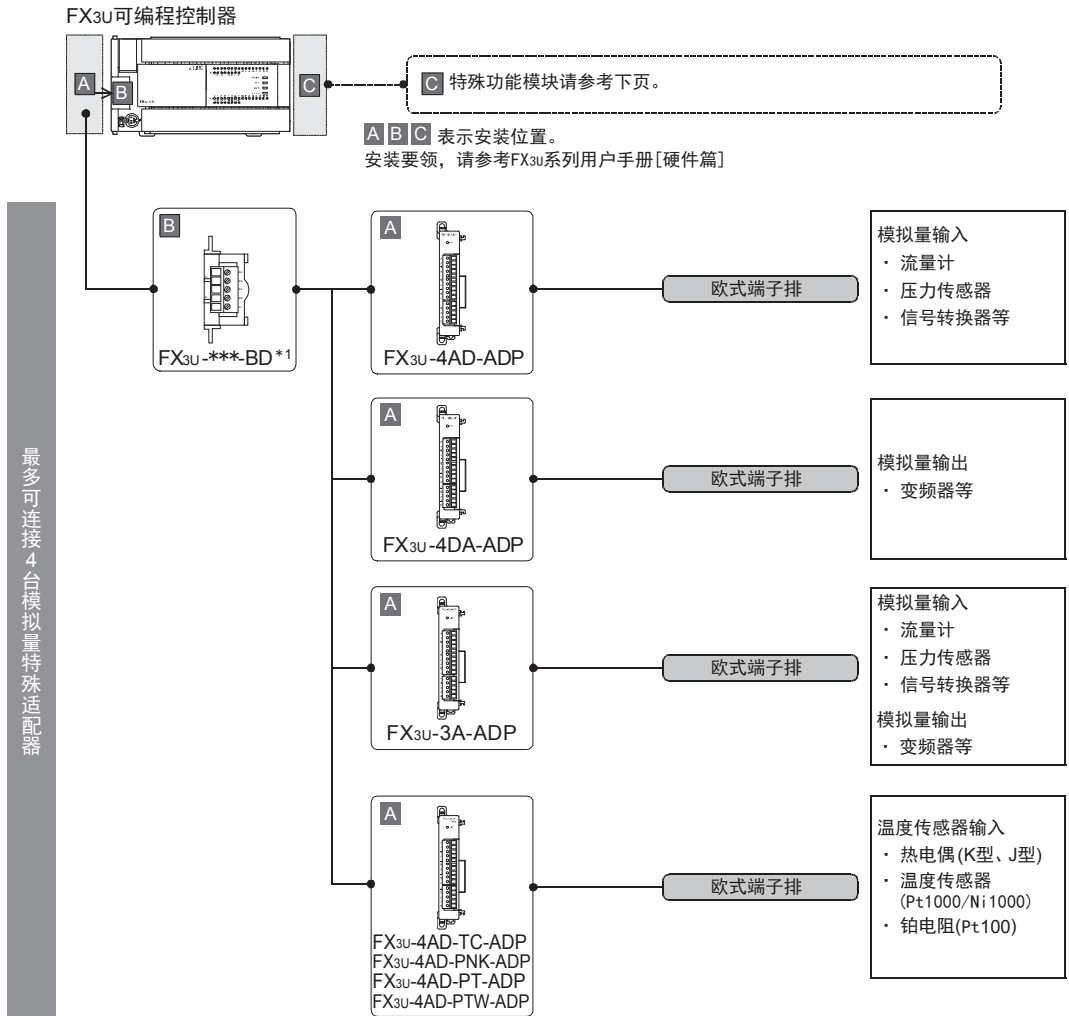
FX3U可编程控制器

A B C

C 特殊功能模块请参考下页。

A B C 表示安装位置。
安装要领，请参考FX3U系列用户手册[硬件篇]

最多可连接4台模拟量特殊适配器

B
FX3U-***-BD*1

A
FX3U-4AD-ADP
欧式端子排
模拟量输入
・ 流量计
・ 压力传感器
・ 信号转换器等

A
FX3U-4DA-ADP
欧式端子排
模拟量输出
・ 变频器等

A
FX3U-3A-ADP
欧式端子排
模拟量输入
・ 流量计
・ 压力传感器
・ 信号转换器等
模拟量输出
・ 变频器等

A
FX3U-4AD-TC-ADP
FX3U-4AD-PNK-ADP
FX3U-4AD-PT-ADP
FX3U-4AD-PTW-ADP
欧式端子排
温度传感器输入
・ 热电偶(K型、J型)
・ 温度传感器 (Pt1000/Ni1000)
・ 铂电阻(Pt100)